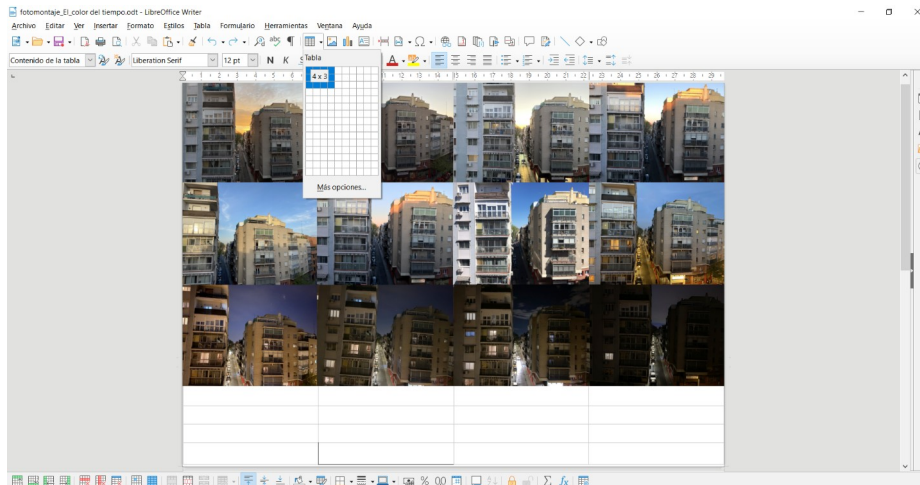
fotomontaje_El_color del tiempo.odt - LibreOffice Writer

Archivo Editar Ver Insertar Formato Estilos Tabla Formulario Herramientas Ventana Ayuda

Contenido de la tabla Liberation Serif 12 pt N K S

Tabla

4 x 3

Más opciones...

% 0,0